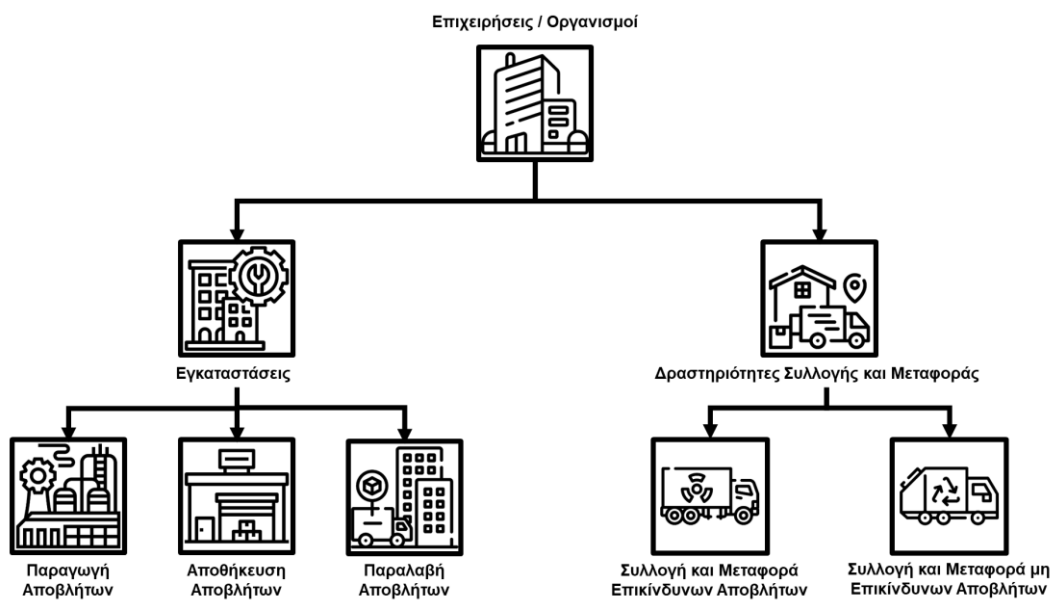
Επιχειρήσεις / Οργανισμοί

Εγκαταστάσεις

Δραστηριότητες Συλλογής και Μεταφοράς

Παραγωγή Αποβλήτων

Αποθήκευση Αποβλήτων

Παραλαβή Αποβλήτων

Συλλογή και Μεταφορά Επικίνδυνων Αποβλήτων

Συλλογή και Μεταφορά μη Επικίνδυνων Αποβλήτων